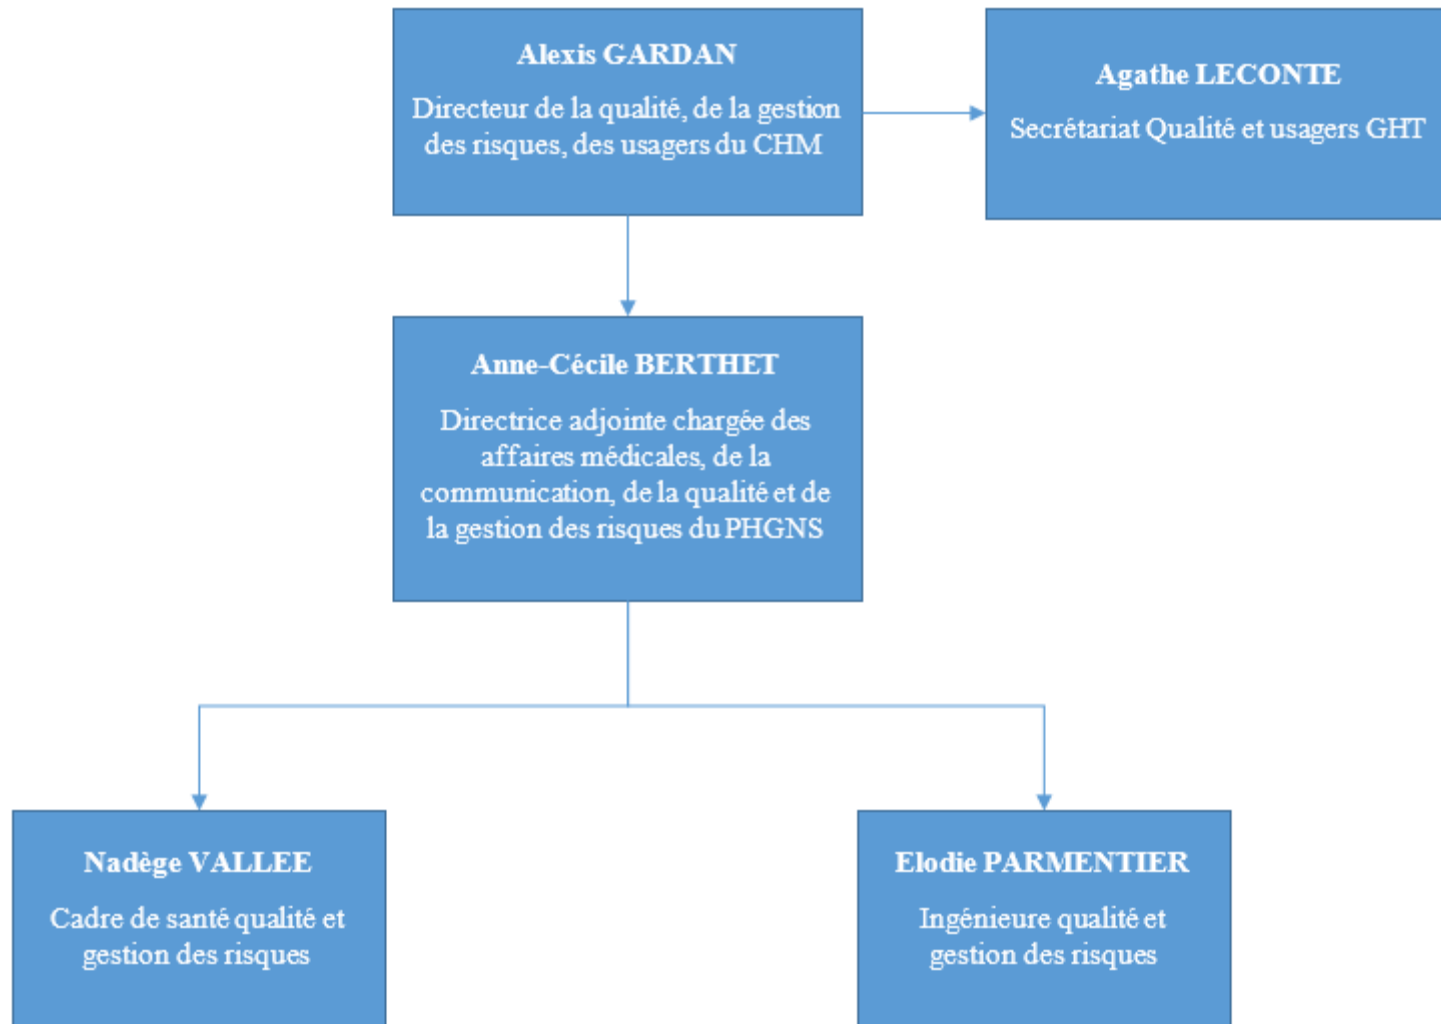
Alexis GARDAN

Directeur de la qualité, de la gestion des risques, des usagers du CHM

Agathe LECONTE

Secrétariat Qualité et usagers GHT

Anne-Cécile BERTHET

Directrice adjointe chargée des affaires médicales, de la communication, de la qualité et de la gestion des risques du PHGNS

Nadège VALLEE

Cadre de santé qualité et gestion des risques

Elodie PARMENTIER

Ingénieure qualité et gestion des risques